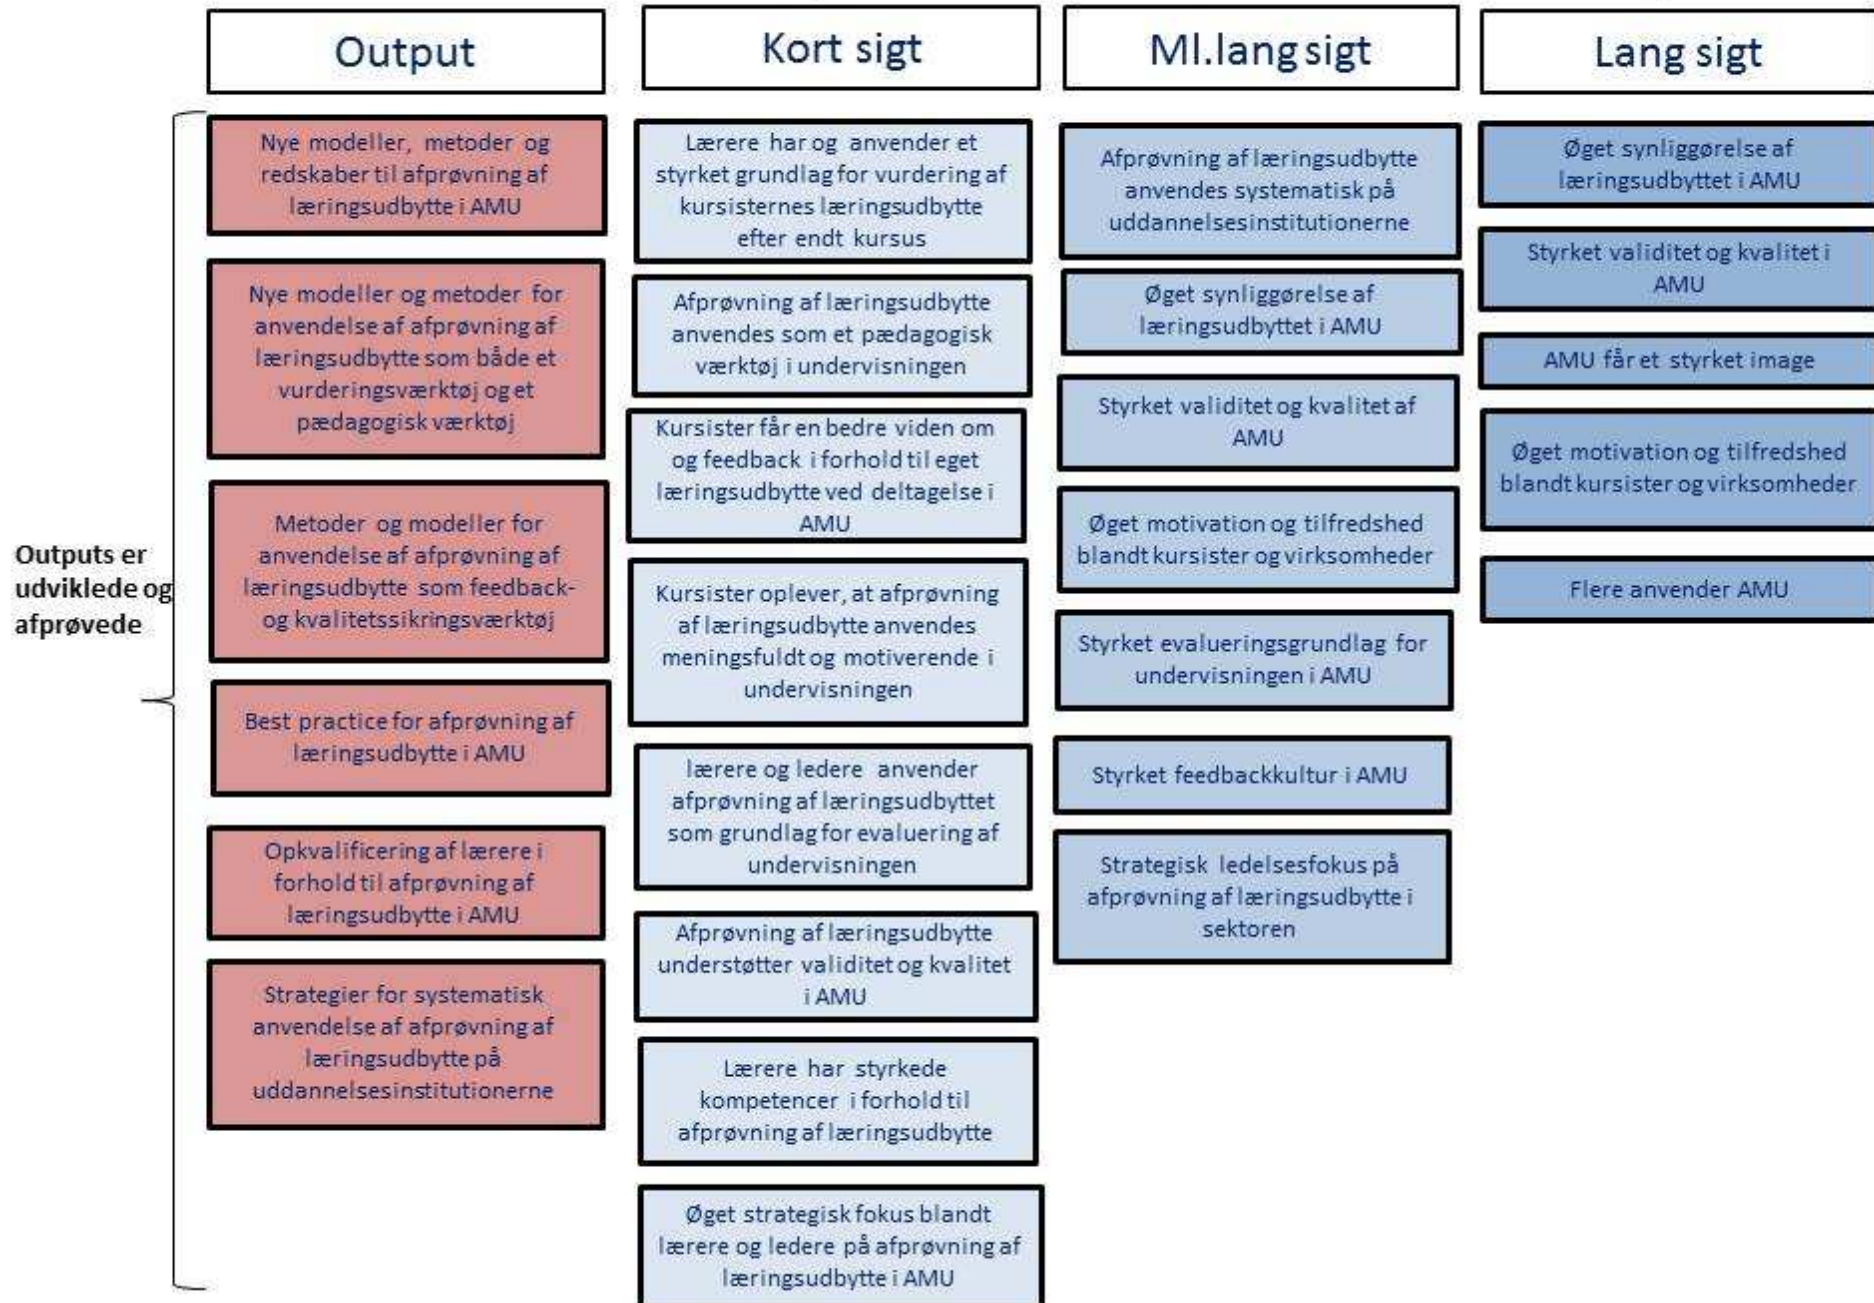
Output

Kort sigt

Ml.lang sigt

Lang sigt

Outputs er udviklede og afprøvede

Nye modeller, metoder og redskaber til afprøvning af læringsudbytte i AMU

Nye modeller og metoder for anvendelse af afprøvning af læringsudbytte som både et vurderingsværktøj og et pædagogisk værktøj

Metoder og modeller for anvendelse af afprøvning af læringsudbytte som feedback- og kvalitetssikringsværktøj

Best practice for afprøvning af læringsudbytte i AMU

Opkvalificering af lærere i forhold til afprøvning af læringsudbytte i AMU

Strategier for systematisk anvendelse af afprøvning af læringsudbytte på uddannelsesinstitutionerne

Lærere har og anvender et styrket grundlag for vurdering af kursisternes læringsudbytte efter endt kursus

Afprøvning af læringsudbytte anvendes som et pædagogisk værktøj i undervisningen

Kursister får en bedre viden om og feedback i forhold til eget læringsudbytte ved deltagelse i AMU

Kursister oplever, at afprøvning af læringsudbytte anvendes meningsfuldt og motiverende i undervisningen

lærere og ledere anvender afprøvning af læringsudbyttet som grundlag for evaluering af undervisningen

Afprøvning af læringsudbytte understøtter validitet og kvalitet i AMU

Lærere har styrkede kompetencer i forhold til afprøvning af læringsudbytte

Øget strategisk fokus blandt lærere og ledere på afprøvning af læringsudbytte i AMU

Afprøvning af læringsudbytte anvendes systematisk på uddannelsesinstitutionerne

Øget synliggørelse af læringsudbyttet i AMU

Styrket validitet og kvalitet af AMU

Øget motivation og tilfredshed blandt kursister og virksomheder

Styrket evalueringsgrundlag for undervisningen i AMU

Styrket feedbackkultur i AMU

Strategisk ledelsesfokus på afprøvning af læringsudbytte i sektoren

Øget synliggørelse af læringsudbyttet i AMU

Styrket validitet og kvalitet i AMU

AMU får et styrket image

Øget motivation og tilfredshed blandt kursister og virksomheder

Flere anvender AMU